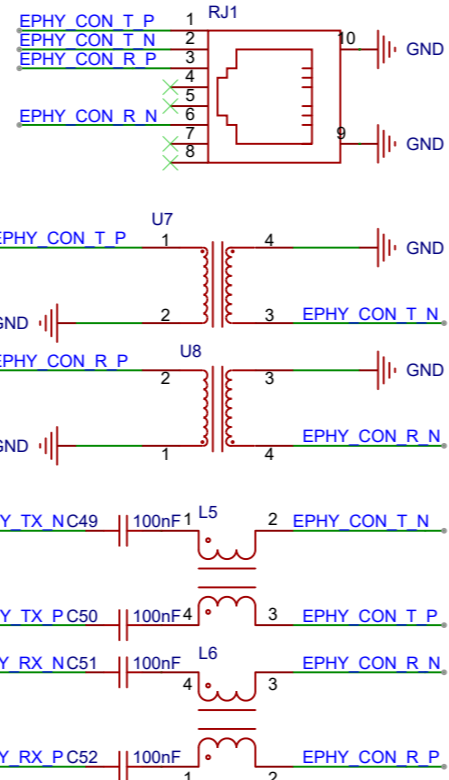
EPHY_CON_T_P 1 RJ1
EPHY_CON_T_N 2
EPHY_CON_R_P 3
4
5
EPHY_CON_R_N 6
7
8
10 GND
9 GND

U7
EPHY_CON_T_P 1
4 GND
GND 2
3 EPHY_CON_T_N

U8
EPHY_CON_R_P 2
3 GND
GND 1
4 EPHY_CON_R_N

Y_TX_N C49 100nF 1 L5 2 EPHY_CON_T_N
Y_TX_P C50 100nF 4 3 EPHY_CON_T_P
Y_RX_N C51 100nF L6
4 3 EPHY_CON_R_N
Y_RX_P C52 100nF 1 2 EPHY_CON_R_P